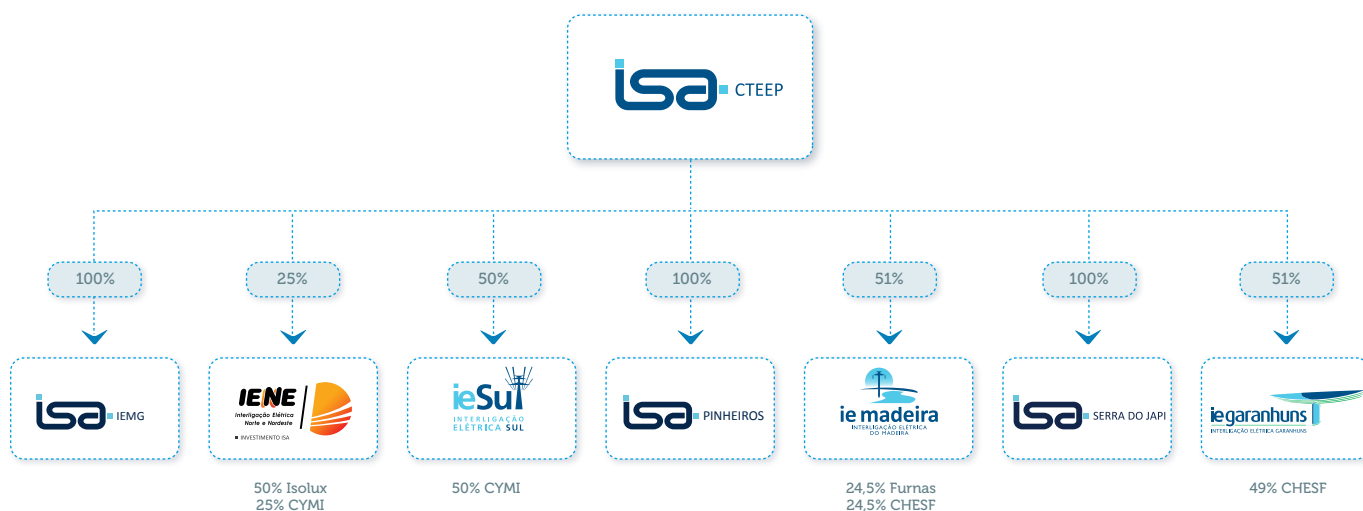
isa CTEEP

100%

isa IEMG

25%

IENE Interligação Elétrica Norte e Nordeste
INVESTIMENTO ISA

50% Isolux
25% CYMI

50%

ieSul INTERLIGAÇÃO ELÉTRICA SUL

50% CYMI

100%

isa PINHEIROS

51%

ie madeira INTERLIGAÇÃO ELÉTRICA DO MADEIRA

24,5% Furnas
24,5% CHESF

100%

isa SERRA DO JAPI

51%

iegaranhuns INTERLIGAÇÃO ELÉTRICA GARANHUNS

49% CHESF